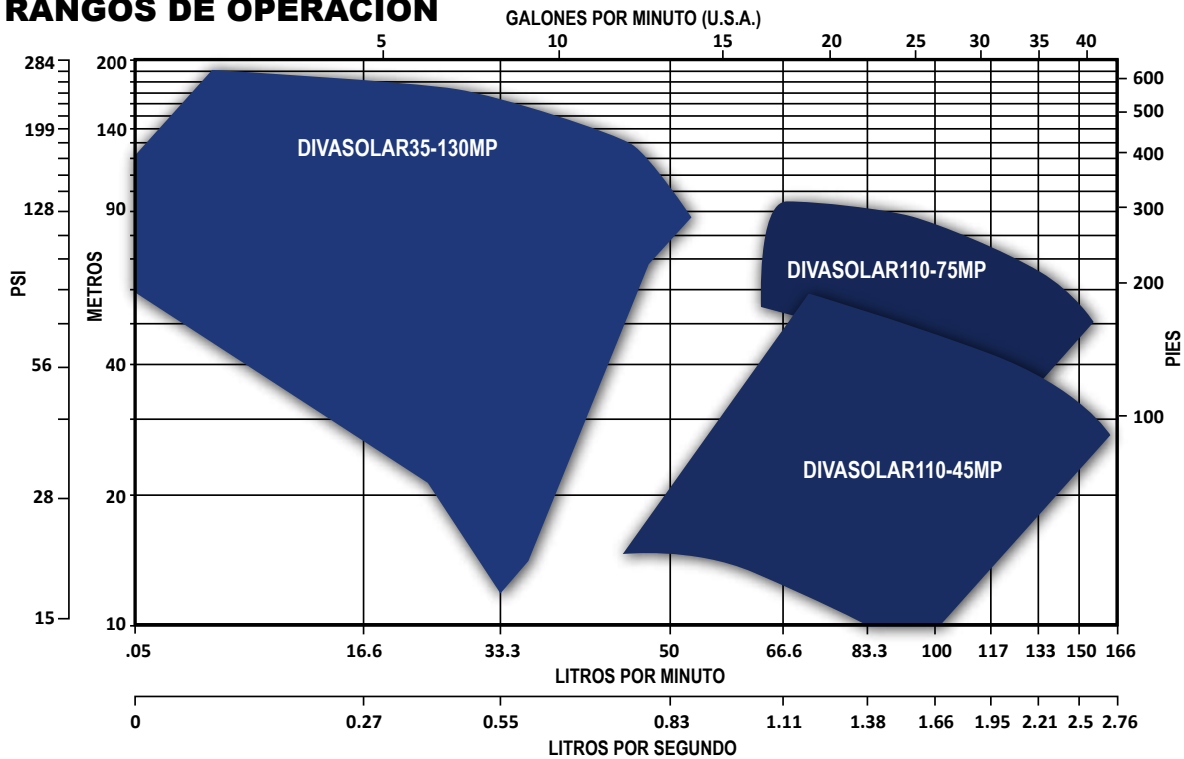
RANGOS DE OPERACIÓN

GALONES POR MINUTO (U.S.A.)

5 10 15 20 25 30 35 40

PSI
284
199
128
56
28
15

METROS
200
140
90
40
20
10

PIES
600
500
400
300
200
100

DIVASOLAR35-130MP

DIVASOLAR110-75MP

DIVASOLAR110-45MP

.05 16.6 33.3 50 66.6 83.3 100 117 133 150 166

LITROS POR MINUTO

0 0.27 0.55 0.83 1.11 1.38 1.66 1.95 2.21 2.5 2.76

LITROS POR SEGUNDO